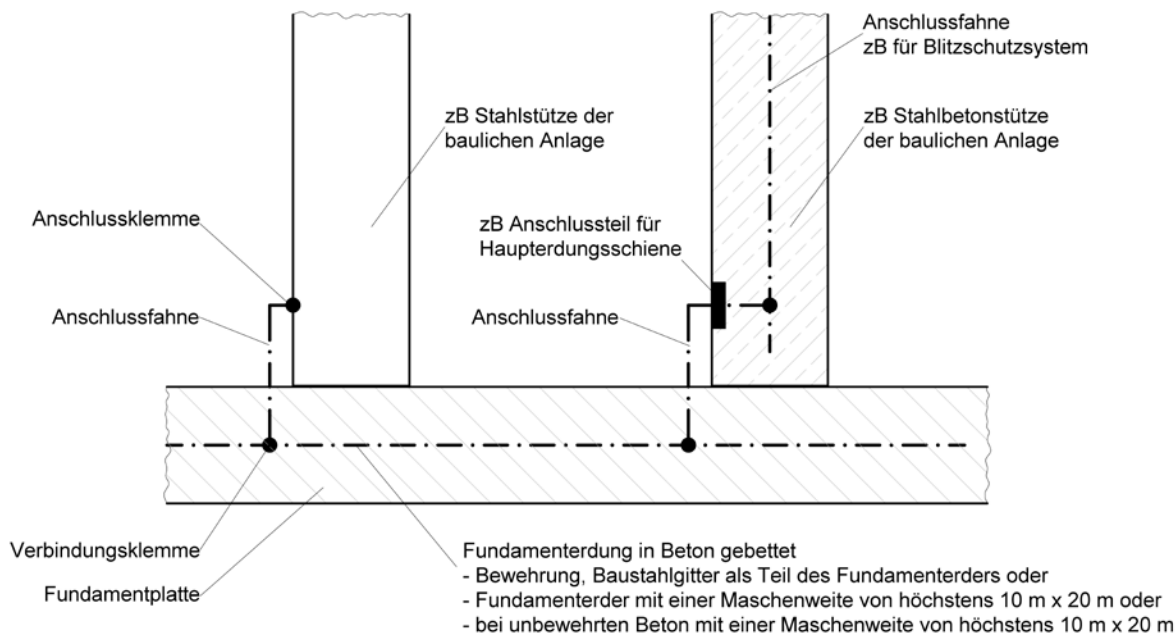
Anschlussfahne
zB für Blitzschutzsystem

zB Stahlstütze der baulichen Anlage

zB Stahlbetonstütze der baulichen Anlage

Anschlussklemme

zB Anschlussteil für Haupterdungsschiene

Anschlussfahne

Anschlussfahne

Verbindungsklemme

Fundamentplatte

Fundamenterdung in Beton gebettet
- Bewehrung, Baustahlgitter als Teil des Fundamenterders oder
- Fundamenterder mit einer Maschenweite von höchstens 10 m x 20 m oder
- bei unbewehrten Beton mit einer Maschenweite von höchstens 10 m x 20 m